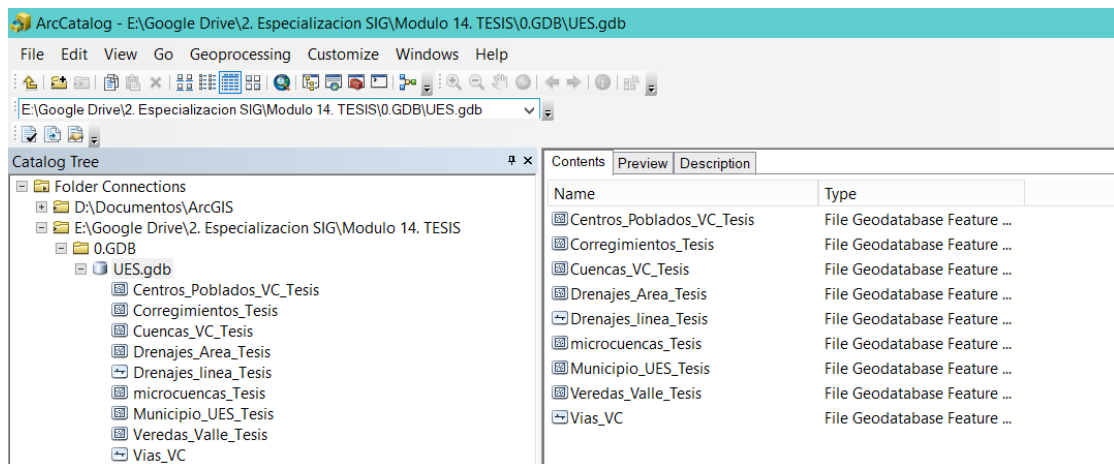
ArcCatalog - E:\Google Drive\2. Especializacion SIG\Modulo 14. TESIS\0.GDB\UES.gdb

File Edit View Go Geoprocessing Customize Windows Help

E:\Google Drive\2. Especializacion SIG\Modulo 14. TESIS\0.GDB\UES.gdb

Catalog Tree

Folder Connections
D:\Documentos\ArcGIS
E:\Google Drive\2. Especializacion SIG\Modulo 14. TESIS
0.GDB
UES.gdb
Centros_Poblados_VC_Tesis
Corregimientos_Tesis
Cuencas_VC_Tesis
Drenajes_Area_Tesis
Drenajes_linea_Tesis
microcuencas_Tesis
Municipio_UES_Tesis
Veredas_Valle_Tesis
Vias_VC

Contents Preview Description

| Name | Type |
|---|---|
| Centros_Poblados_VC_Tesis | File Geodatabase Feature ... |
| Corregimientos_Tesis | File Geodatabase Feature ... |
| Cuencas_VC_Tesis | File Geodatabase Feature ... |
| Drenajes_Area_Tesis | File Geodatabase Feature ... |
| Drenajes_linea_Tesis | File Geodatabase Feature ... |
| microcuencas_Tesis | File Geodatabase Feature ... |
| Municipio_UES_Tesis | File Geodatabase Feature ... |
| Veredas_Valle_Tesis | File Geodatabase Feature ... |
| Vias_VC | File Geodatabase Feature ... |